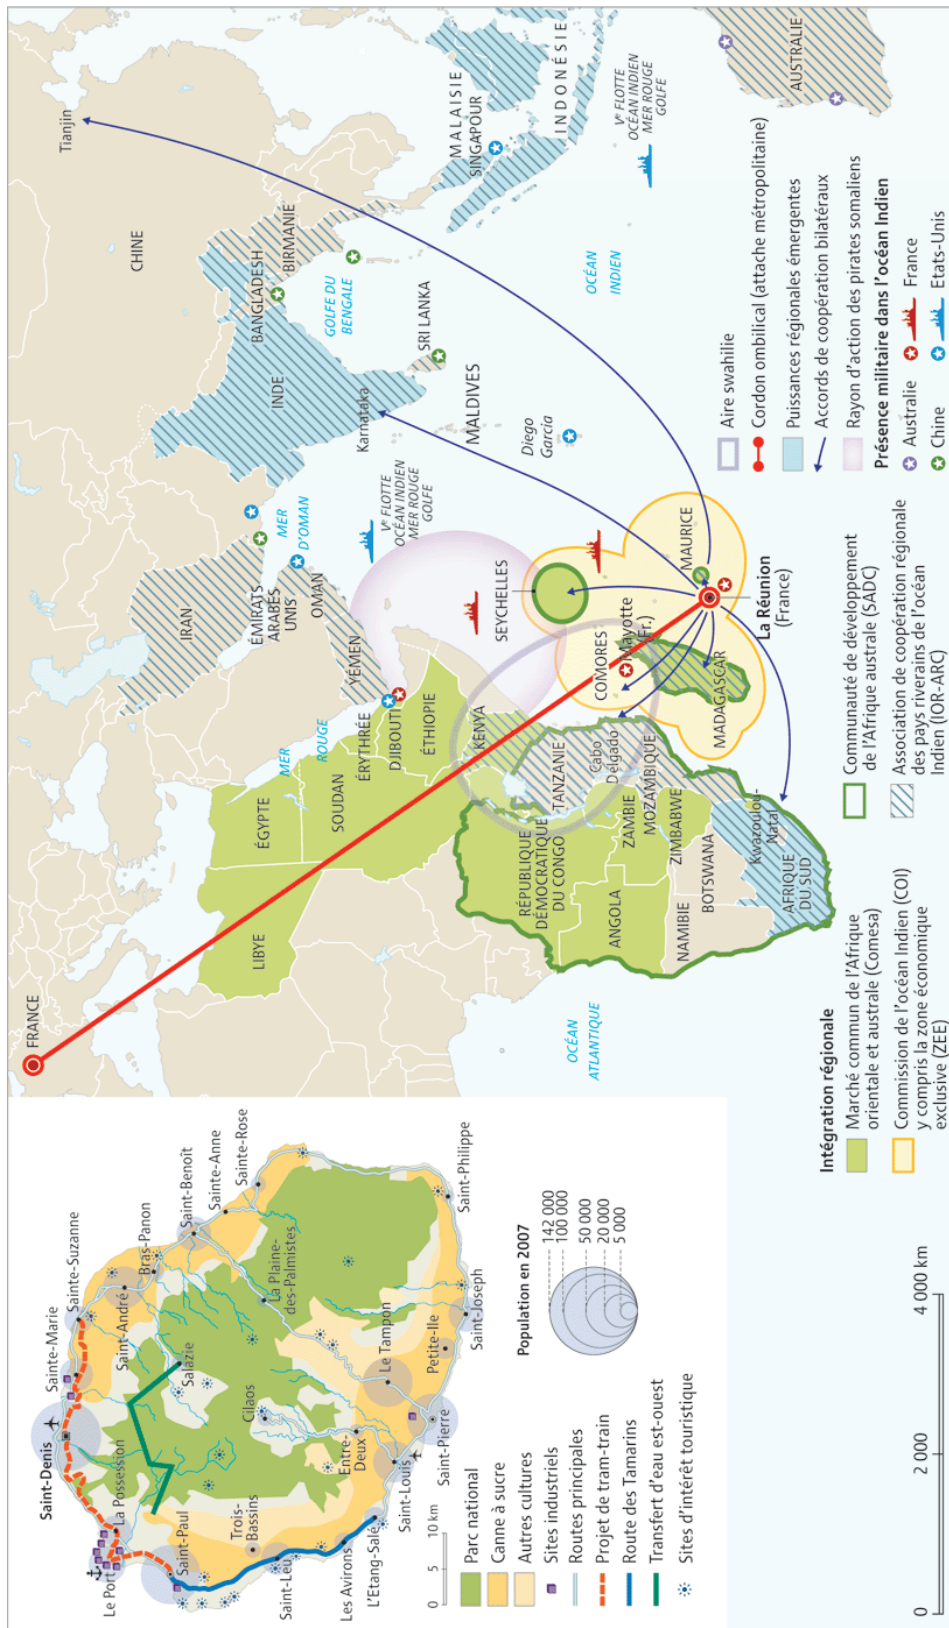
Saint-Denis
Sainte-Marie
Sainte-Suzanne
Saint-André
Bras-Panon
Saint-Benoît
Sainte-Anne
Sainte-Rose
La Possession
Le Port
Saint-Paul
Trois-Bassins
Saint-Leu
Les Avirons
L'Etang-Salé
Saint-Louis
Saint-Pierre
Petite-Ile
Saint-Joseph
Saint-Philippe
Salazie
Cilaos
Entre-Deux
Le Tampon
La Plaine-des-Palmistes
0 5 10 km

Population en 2007
142 000
100 000
50 000
20 000
5 000

Parc national
Canne à sucre
Autres cultures
Sites industriels
Routes principales
Projet de tram-train
Route des Tamarins
Transfert d'eau est-ouest
Sites d'intérêt touristique

FRANCE
LIBYE
ÉGYPTE
SOUDAN
ÉRYTHRÉE
DJIBOUTI
ÉTHIOPIE
KENYA
TANZANIE
RÉPUBLIQUE DÉMOCRATIQUE DU CONGO
ANGOLA
ZAMBIE
MOZAMBIQUE
ZIMBABWE
NAMIBIE
BOTSWANA
AFRIQUE DU SUD
Kwazoulou-Natal
Cabo Delgado
MADAGASCAR
COMORES
Mayotte (Fr.)
SEYCHELLES
MAURICE
La Réunion (France)
MER ROUGE
YÉMEN
OMAN
ÉMIRATS ARABES UNIS
IRAN
MER D'OMAN
Vᵉ FLOTTE OCÉAN INDIEN MER ROUGE GOLFE
INDE
Karnataka
MALDIVES
SRI LANKA
Diego Garcia
BANGLADESH
BIRMANIE
GOLFE DU BENGALE
CHINE
Tianjin
MALAISIE
SINGAPOUR
INDONÉSIE
Vᵉ FLOTTE OCÉAN INDIEN MER ROUGE GOLFE
AUSTRALIE
OCÉAN INDIEN
OCÉAN ATLANTIQUE

Intégration régionale
Marché commun de l'Afrique orientale et australe (Comesa)
Commission de l'océan Indien (COI) y compris la zone économique exclusive (ZEE)
Communauté de développement de l'Afrique australe (SADC)
Association de coopération régionale des pays riverains de l'océan Indien (IOR-ARC)
Aire swahilie
Cordon ombilical (attache métropolitaine)
Puissances régionales émergentes
Accords de coopération bilatéraux
Rayon d'action des pirates somaliens
Présence militaire dans l'océan Indien
Australie
France
Chine
Etats-Unis

0 2 000 4 000 km